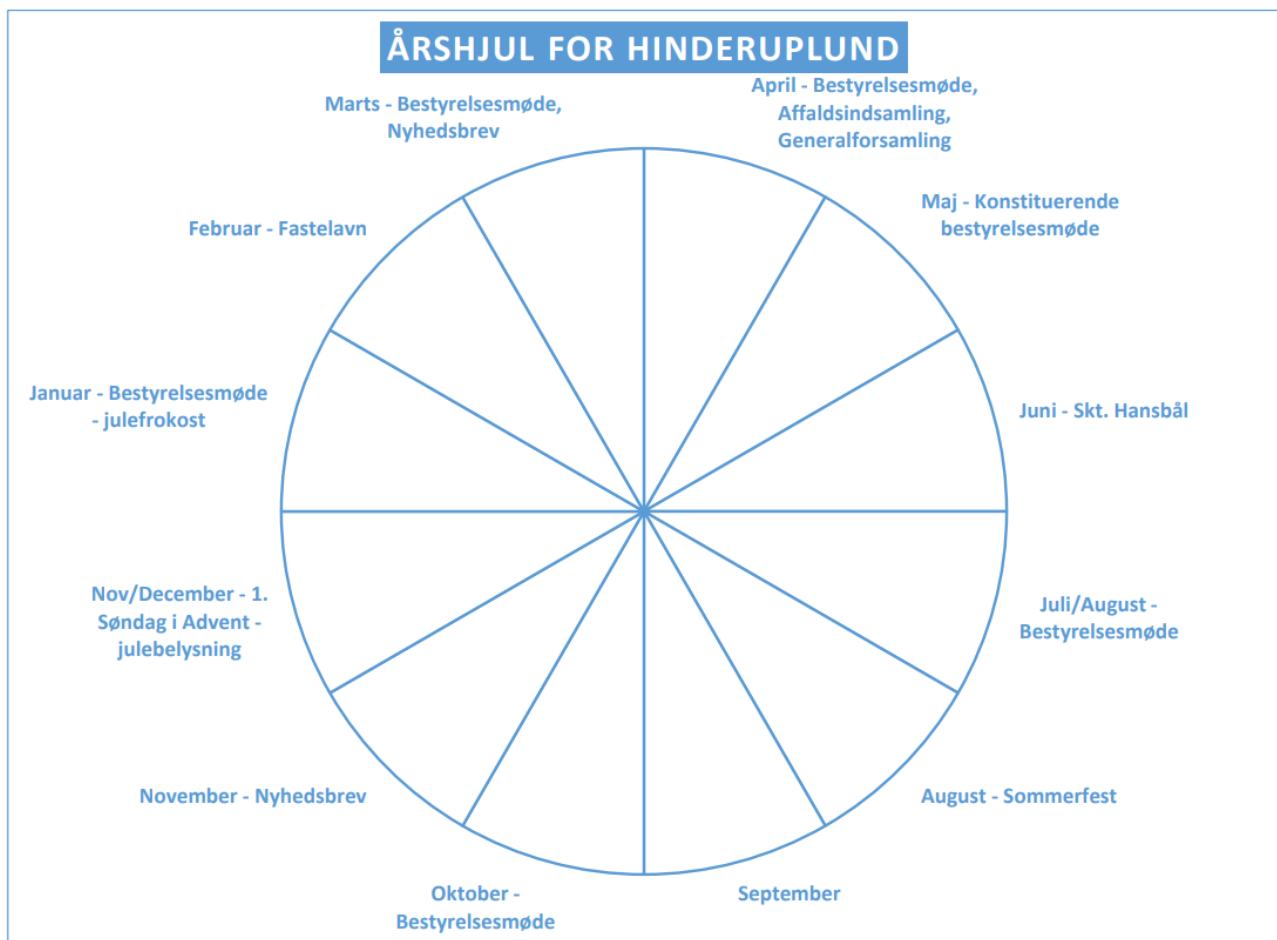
ÅRSHJUL FOR HINDERUPLUND

Marts - Bestyrelsesmøde, Nyhedsbrev

April - Bestyrelsesmøde, Affaldsindsamling, Generalforsamling

Februar - Fastelavn

Maj - Konstituerende bestyrelsesmøde

Januar - Bestyrelsesmøde - julefrokost

Juni - Skt. Hansbål

Nov/December - 1. Søndag i Advent - julebelysning

Juli/August - Bestyrelsesmøde

November - Nyhedsbrev

August - Sommerfest

Oktober - Bestyrelsesmøde

September